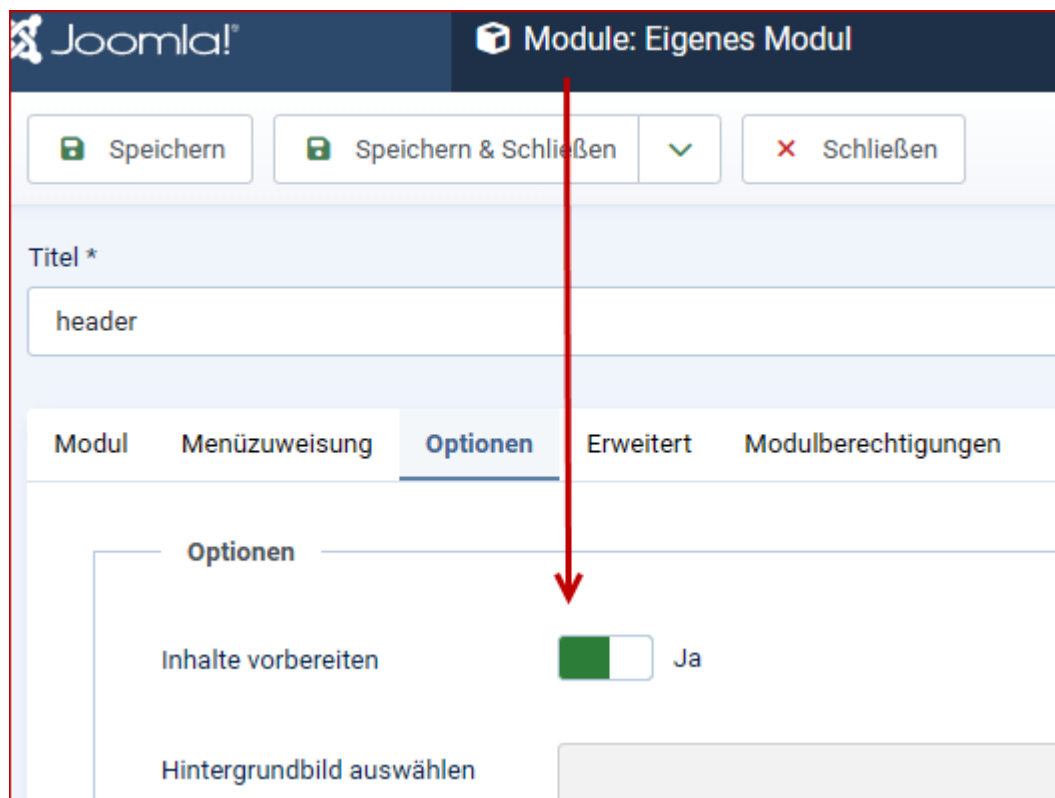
Joomla!

Module: Eigenes Modul

Speichern

Speichern & Schließen

Schließen

Titel *

header

Modul

Menüzuweisung

Optionen

Erweitert

Modulberechtigungen

Optionen

Inhalte vorbereiten

Ja

Hintergrundbild auswählen